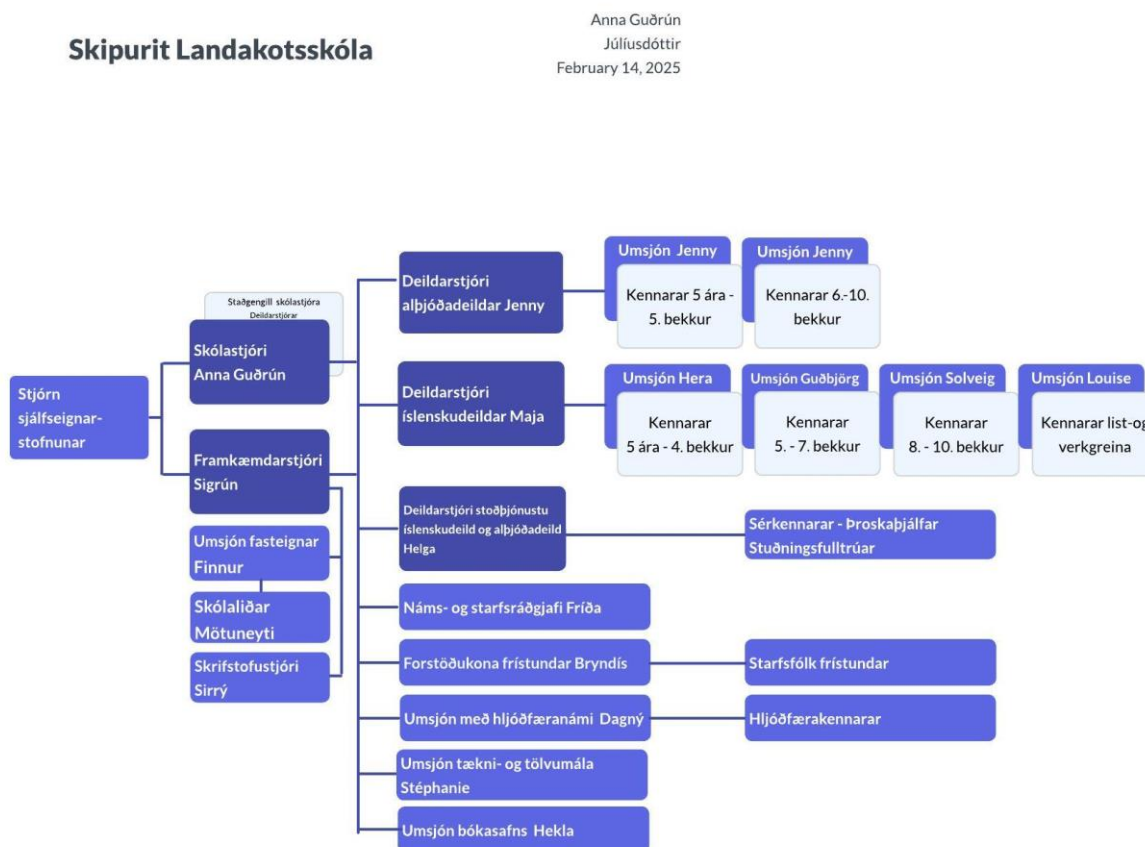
Skipurit Landakotsskóla

Anna Guðrún
Júlíusdóttir
February 14, 2025

Stjórn sjálfseignarstofnunar

Staðgengill skólastjóra
Deildarstjórar

Skólastjóri
Anna Guðrún

Framkæmdarstjóri
Sigrún

Umsjón fasteignar
Finnur

Skólaliðar
Mötuneyti

Skrifstofustjóri
Sirrý

Deildarstjóri
alþjóðadeildar Jenny

Umsjón Jenny

Kennarar 5 ára - 5. bekkur

Umsjón Jenny

Kennarar 6.-10. bekkur

Deildarstjóri
íslenskudeildar Maja

Umsjón Hera

Kennarar
5 ára - 4. bekkur

Umsjón Guðbjörg

Kennarar
5. - 7. bekkur

Umsjón Solveig

Kennarar
8. - 10. bekkur

Umsjón Louise

Kennarar list-og verkgreina

Deildarstjóri stoðþjónustu
íslenskudeild og alþjóðadeild
Helga

Sérkennarar - Þroskaþjálfar
Stuðningsfulltrúar

Náms- og starfsráðgjafi Fríða

Forstöðukona frístundar Bryndís

Starfsfólk frístundar

Umsjón með hljóðfæranámi Dagný

Hljóðfærakennarar

Umsjón tækni- og tölvumála
Stéphanie

Umsjón bókasafns Hekla